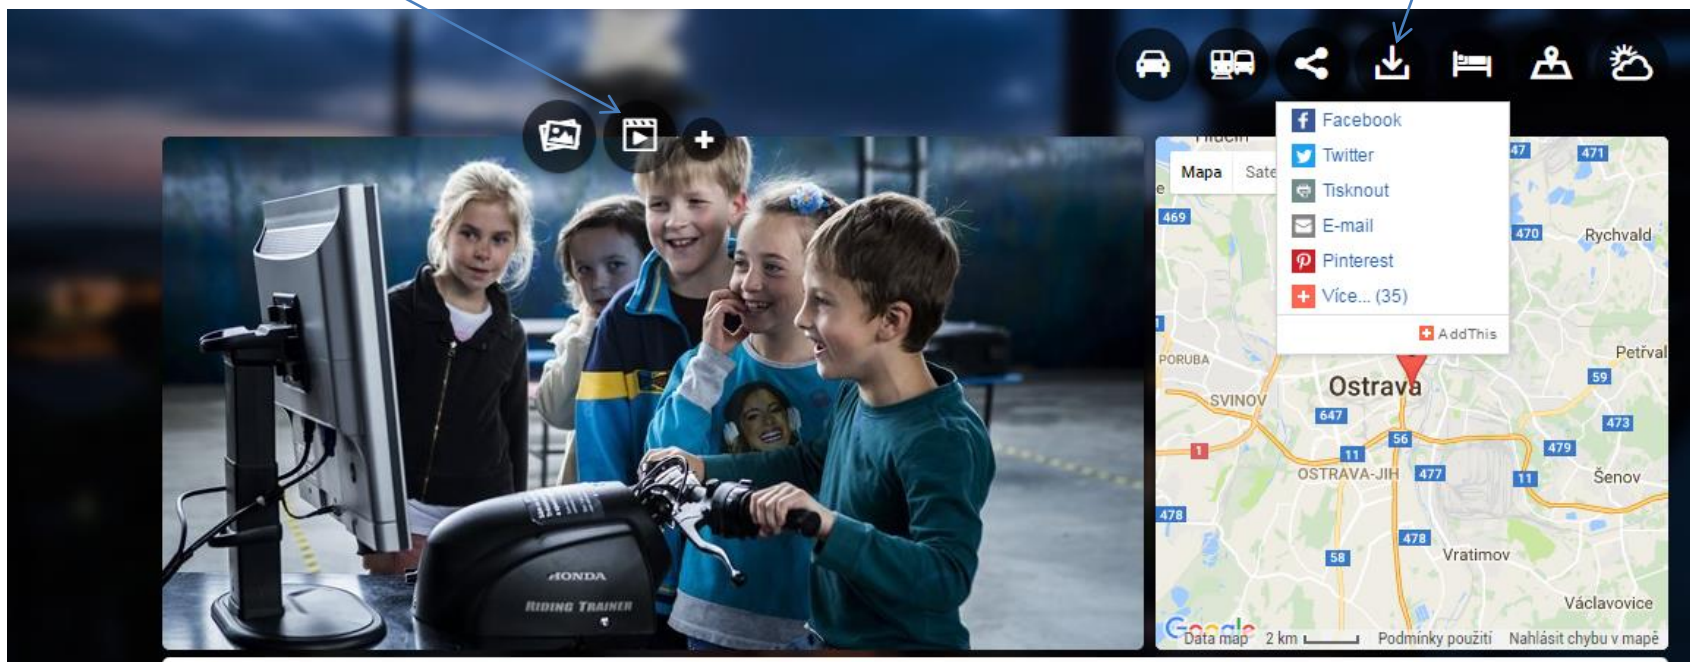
Facebook
Twitter
Tisknout
E-mail
Pinterest
Více... (35)
AddThis

Mapa Sate

HONDA
RIDING TRAINER

469
470
471
47
Rychvald
PORUBA
Petřval
SVINOV
Ostrava
59
647
56
473
1
11
479
OSTRAVA-JIH
477
11
Šenov
478
478
58
Vratimov
Václavovice
Google
Data map 2 km Podmínky použití Nahlásit chybu v mapě